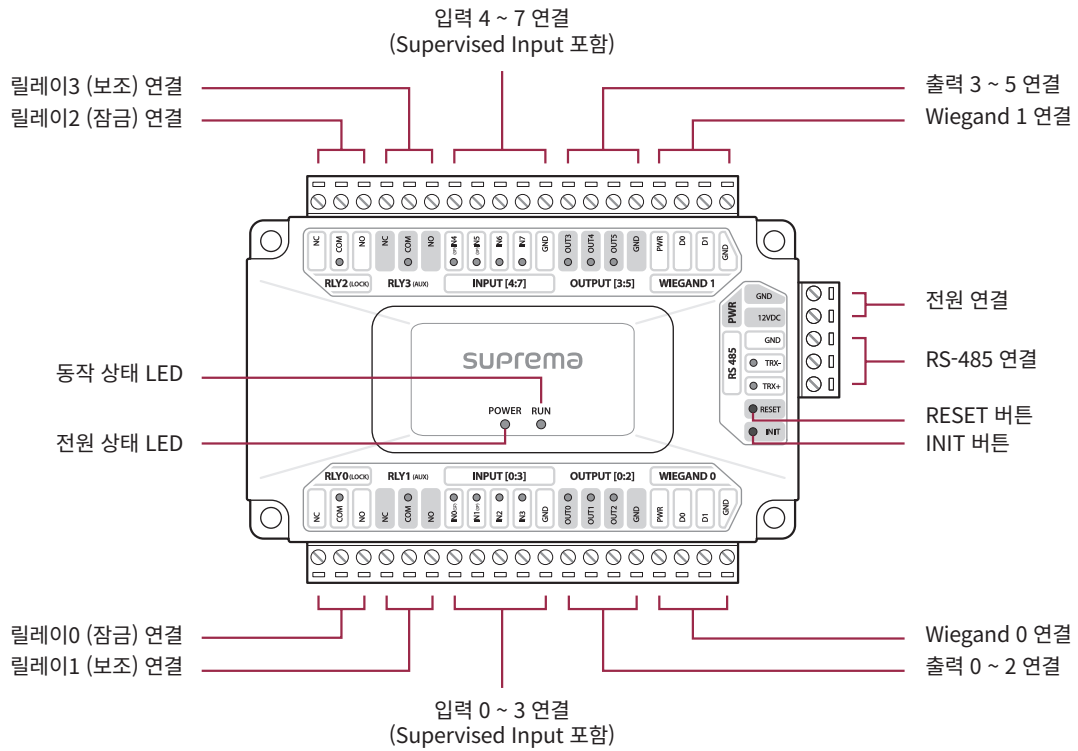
입력 4 ~ 7 연결
(Supervised Input 포함)

릴레이3 (보조) 연결
릴레이2 (잠금) 연결

출력 3 ~ 5 연결
Wiegand 1 연결

NC COM NO NC COM NO IN4 IN5 IN6 IN7 GND OUT3 OUT4 OUT5 GND PWR D0 D1 GND

RLY2 (LOCK) RLY3 (AUX) INPUT [4:7] OUTPUT [3:5] WIEGAND 1

PWR GND 12VDC

전원 연결

RS 485 GND TRX- TRX+

RS-485 연결

suprema

동작 상태 LED

POWER RUN

전원 상태 LED

RESET
INIT

RESET 버튼
INIT 버튼

RLY0 (LOCK) RLY1 (AUX) INPUT [0:3] OUTPUT [0:2] WIEGAND 0

NC COM NO NC COM NO IN0 IN1 IN2 IN3 GND OUT0 OUT1 OUT2 GND PWR D0 D1 GND

릴레이0 (잠금) 연결
릴레이1 (보조) 연결

Wiegand 0 연결
출력 0 ~ 2 연결

입력 0 ~ 3 연결
(Supervised Input 포함)